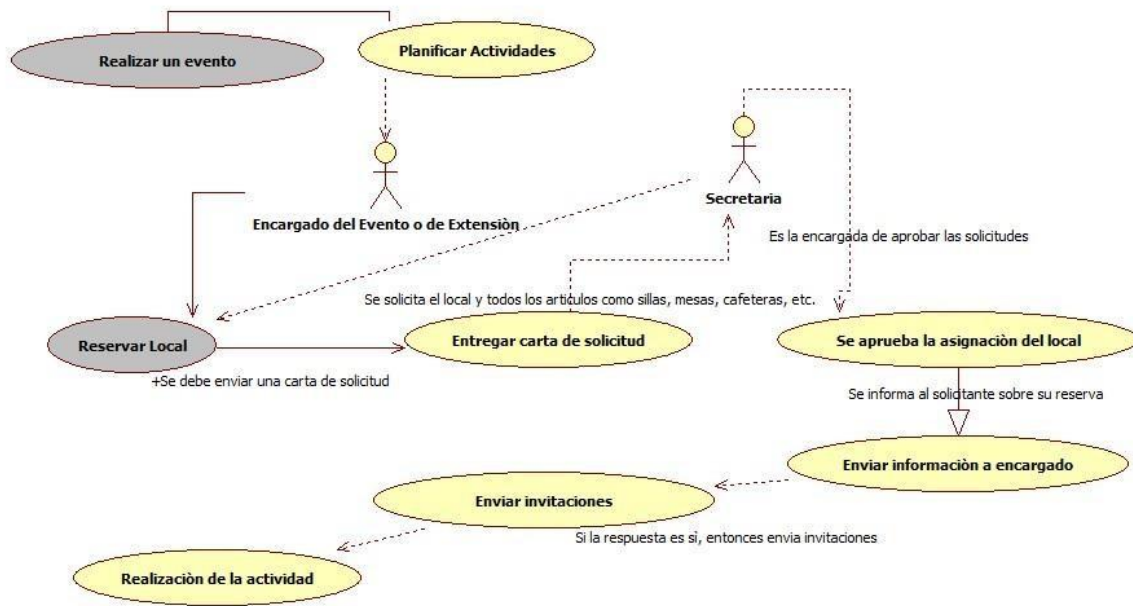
Realizar un evento

Planificar Actividades

Encargado del Evento o de Extensiòn

Secretaria

Es la encargada de aprobar las solicitudes

Se solicita el local y todos los articulos como sillas, mesas, cafeteras, etc.

Reservar Local

Entregar carta de solicitud

Se aprueba la asignaciòn del local

+Se debe enviar una carta de solicitud

Se informa al solicitante sobre su reserva

Enviar informaciòn a encargado

Enviar invitaciones

Si la respuesta es si, entonces envia invitaciones

Realizaciòn de la actividad